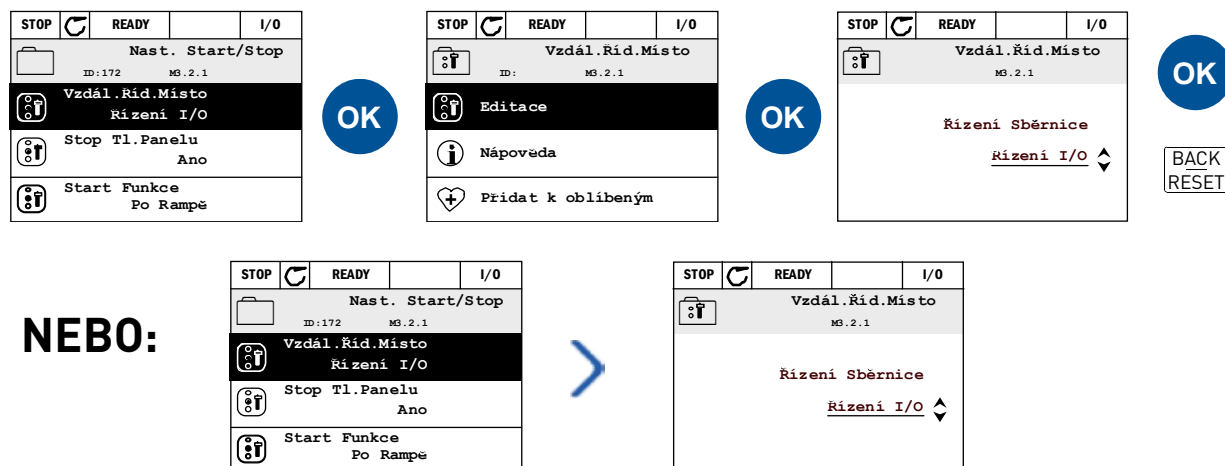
| STOP | | READY | | I/O |
|---|---|---|---|---|

Nast. Start/Stop
ID:172 M3.2.1
Vzdál.Říd.Místo
Řízení I/O
Stop Tl.Panelu
Ano
Start Funkce
Po Rampě

OK

| STOP | | READY | | I/O |
|---|---|---|---|---|

Vzdál.Říd.Místo
ID: M3.2.1
Editace
Nápověda
Přidat k oblíbeným

OK

| STOP | | READY | | I/O |
|---|---|---|---|---|

Vzdál.Říd.Místo
M3.2.1
Řízení Sběrnice
Řízení I/O

OK

BACK RESET

NEBO:

| STOP | | READY | | I/O |
|---|---|---|---|---|

Nast. Start/Stop
ID:172 M3.2.1
Vzdál.Říd.Místo
Řízení I/O
Stop Tl.Panelu
Ano
Start Funkce
Po Rampě

| STOP | | READY | | I/O |
|---|---|---|---|---|

Vzdál.Říd.Místo
M3.2.1
Řízení Sběrnice
Řízení I/O